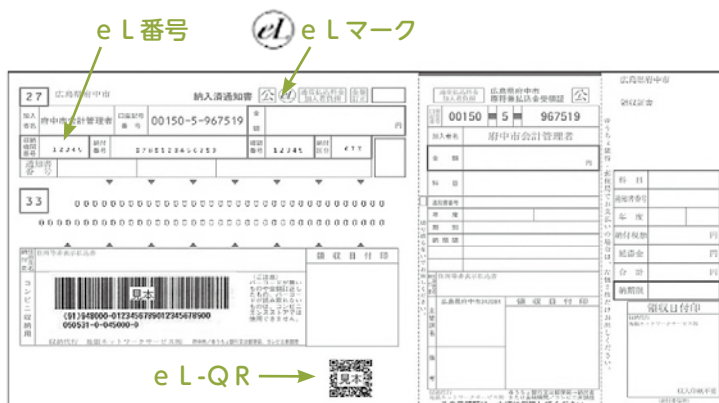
ｅＬ番号

ｅＬマーク

ｅＬ-ＱＲ

27 広島県府中市 納入済通知書 公 eL

加入者名 府中市会計管理者 口座記号番号 00150-5-967519 金額 円

収納機関番号 12345 納付番号 0708123456253 確認番号 12345 納付区分 ***

通知書番号

33

見本

(91)948000-01234567890123456789000
050521-0-045000-0

見本

領収日付印

広島県府中市 加入者負担 00150 5 967519 公

加入者名 府中市会計管理者

金額

料金

通知書番号

年度

期別

納期限

広島県府中市

領収日付印

広島県府中市

領収証書

科目

通知書番号

年度

納付税額 円

延滞金 円

合計 円

納期限

領収日付印